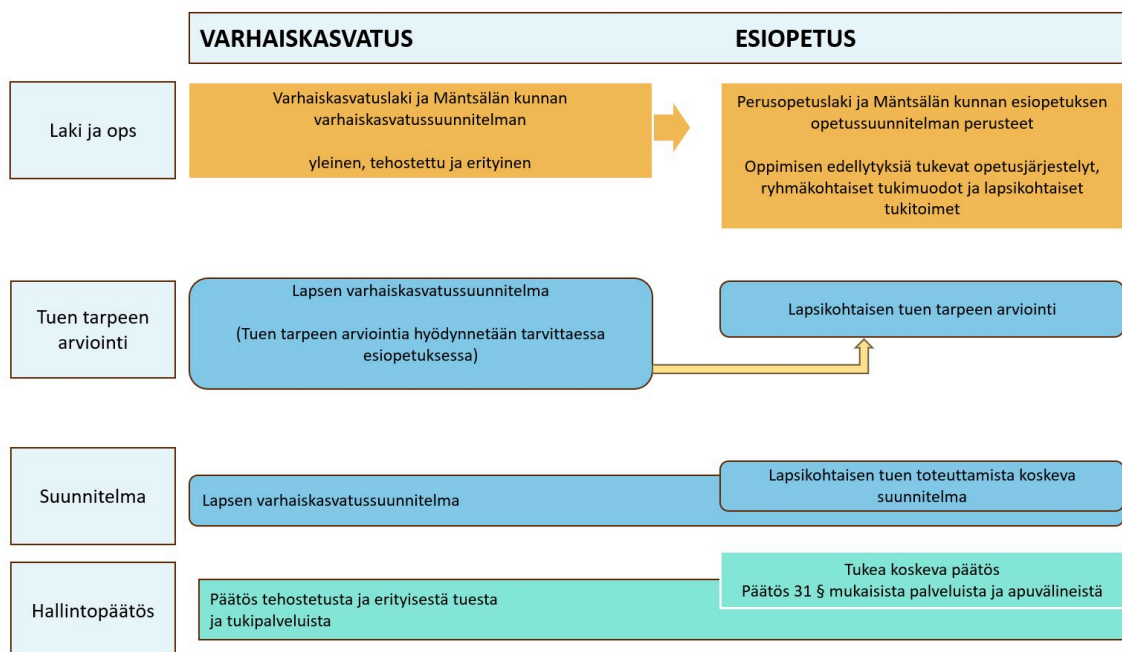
VARHAISKASVATUS

ESIOPETUS

Laki ja ops

Varhaiskasvatuslaki ja Mäntsälän kunnan varhaiskasvatussuunnitelman

yleinen, tehostettu ja erityinen

Perusopetuslaki ja Mäntsälän kunnan esiopetuksen opetussuunnitelman perusteet

Oppimisen edellytyksiä tukevat opetusjärjestelyt, ryhmäkohtaiset tukimuodot ja lapsikohtaiset tukitoimet

Tuen tarpeen arviointi

Lapsen varhaiskasvatussuunnitelma

(Tuen tarpeen arviointia hyödynnetään tarvittaessa esiopetuksessa)

Lapsikohtaisen tuen tarpeen arviointi

Suunnitelma

Lapsen varhaiskasvatussuunnitelma

Lapsikohtaisen tuen toteuttamista koskeva suunnitelma

Hallintopäätös

Päätös tehostetusta ja erityisestä tuesta ja tukipalveluista

Tukea koskeva päätös
Päätös 31 § mukaisista palveluista ja apuvälineistä